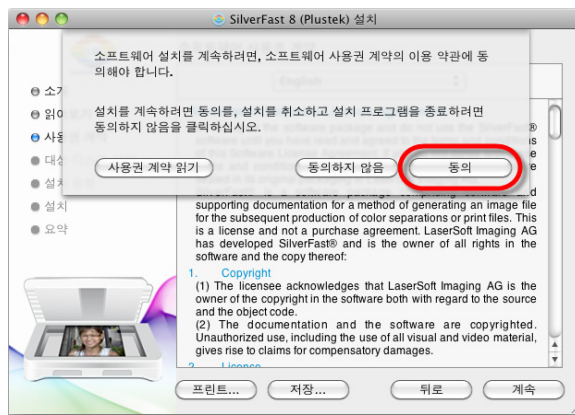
SilverFast 8 (Plustek) 설치

소프트웨어 설치를 계속하려면, 소프트웨어 사용권 계약의 이용 약관에 동의해야 합니다.

설치를 계속하려면 동의를, 설치를 취소하고 설치 프로그램을 종료하려면 동의하지 않음을 클릭하십시오.

사용권 계약 읽기

동의하지 않음

동의

소개
읽어
사용
대상
설치
설치
요약

English

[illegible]

supporting documentation for a method of generating an image file for the subsequent production of color separations or print files. This is a license and not a purchase agreement. LaserSoft Imaging AG has developed SilverFast® and is the owner of all rights in the software and the copy thereof:

1. Copyright
(1) The licensee acknowledges that LaserSoft Imaging AG is the owner of the copyright in the software both with regard to the source and the object code.
(2) The documentation and the software are copyrighted. Unauthorized use, including the use of all visual and video material, gives rise to claims for compensatory damages.

2. License

프린트...
저장...
뒤로
계속